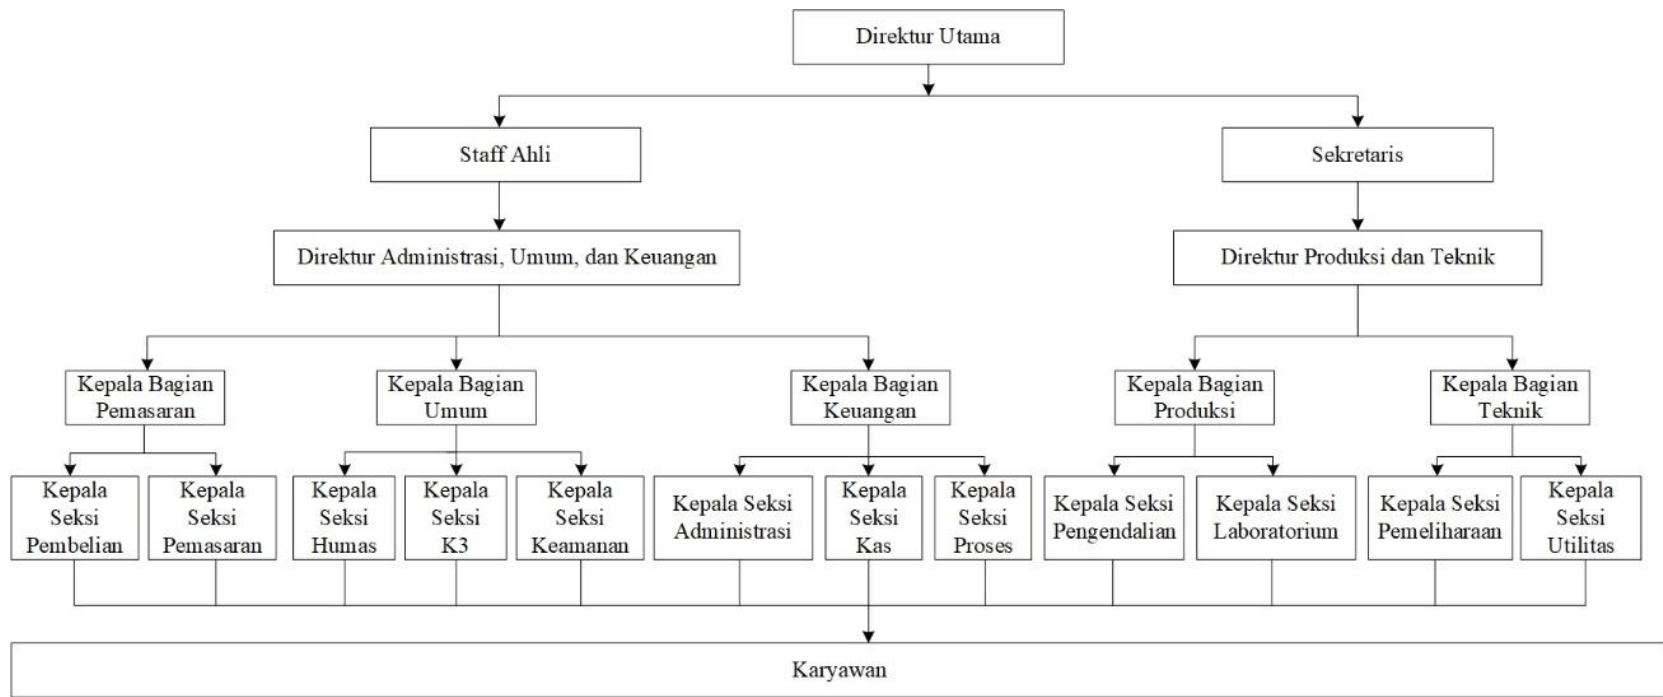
Direktur Utama

Staff Ahli

Sekretaris

Direktur Administrasi, Umum, dan Keuangan

Direktur Produksi dan Teknik

Kepala Bagian Pemasaran

Kepala Bagian Umum

Kepala Bagian Keuangan

Kepala Bagian Produksi

Kepala Bagian Teknik

Kepala Seksi Pembelian

Kepala Seksi Pemasaran

Kepala Seksi Humas

Kepala Seksi K3

Kepala Seksi Keamanan

Kepala Seksi Administrasi

Kepala Seksi Kas

Kepala Seksi Proses

Kepala Seksi Pengendalian

Kepala Seksi Laboratorium

Kepala Seksi Pemeliharaan

Kepala Seksi Utilitas

Karyawan